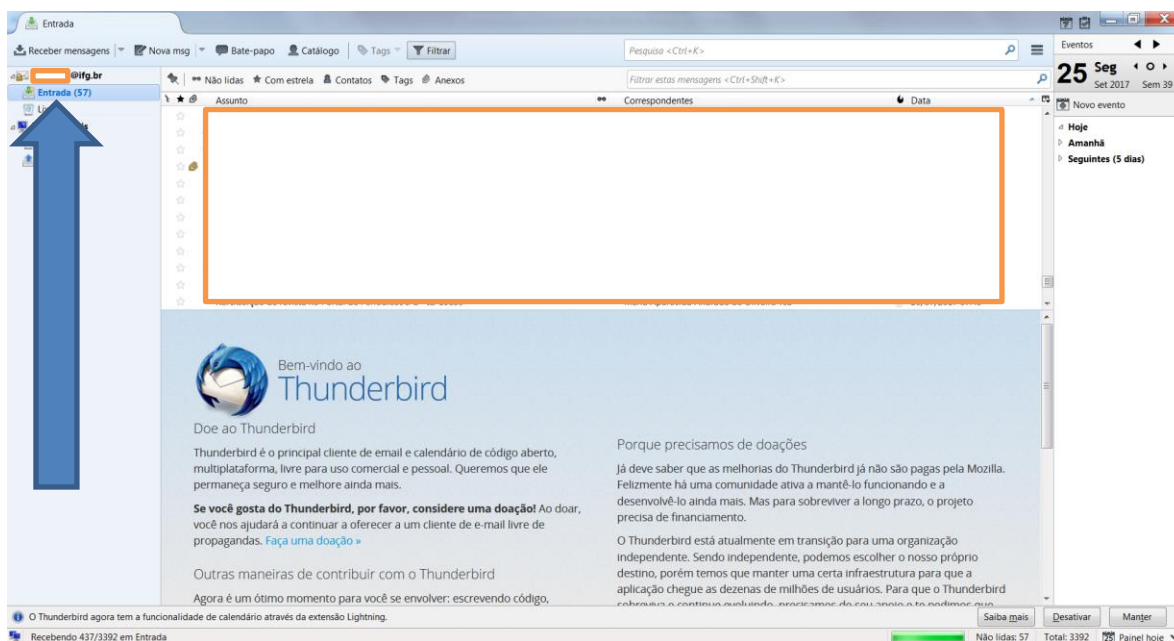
Entrada

Receber mensagens | Nova msg | Bate-papo | Catálogo | Tags | Filtrar

Pesquisa <Ctrl+K>

Eventos

25 Seg
Set 2017 Sem 39

@ifg.br
Entrada (57)

Não lidas | Com estrela | Contatos | Tags | Anexos

Filtrar estas mensagens <Ctrl+Shift+K>

Assunto | Correspondentes | Data

Novo evento

Hoje
Amanhã
Seguintes (5 dias)

Bem-vindo ao
Thunderbird

Doe ao Thunderbird

Thunderbird é o principal cliente de email e calendário de código aberto, multiplataforma, livre para uso comercial e pessoal. Queremos que ele permaneça seguro e melhore ainda mais.

Se você gosta do Thunderbird, por favor, considere uma doação! Ao doar, você nos ajudará a continuar a oferecer a um cliente de e-mail livre de propagandas. Faça uma doação »

Outras maneiras de contribuir com o Thunderbird

Agora é um ótimo momento para você se envolver: escrevendo código,

Porque precisamos de doações

Já deve saber que as melhorias do Thunderbird já não são pagas pela Mozilla. Felizmente há uma comunidade ativa a mantê-lo funcionando e a desenvolvê-lo ainda mais. Mas para sobreviver a longo prazo, o projeto precisa de financiamento.

O Thunderbird está atualmente em transição para uma organização independente. Sendo independente, podemos escolher o nosso próprio destino, porém temos que manter uma certa infraestrutura para que a aplicação chegue as dezenas de milhões de usuários. Para que o Thunderbird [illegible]

O Thunderbird agora tem a funcionalidade de calendário através da extensão Lightning.

Saiba mais | Desativar | Manter

Recebendo 437/3392 em Entrada

Não lidas: 57 | Total: 3392 | Painel hoje